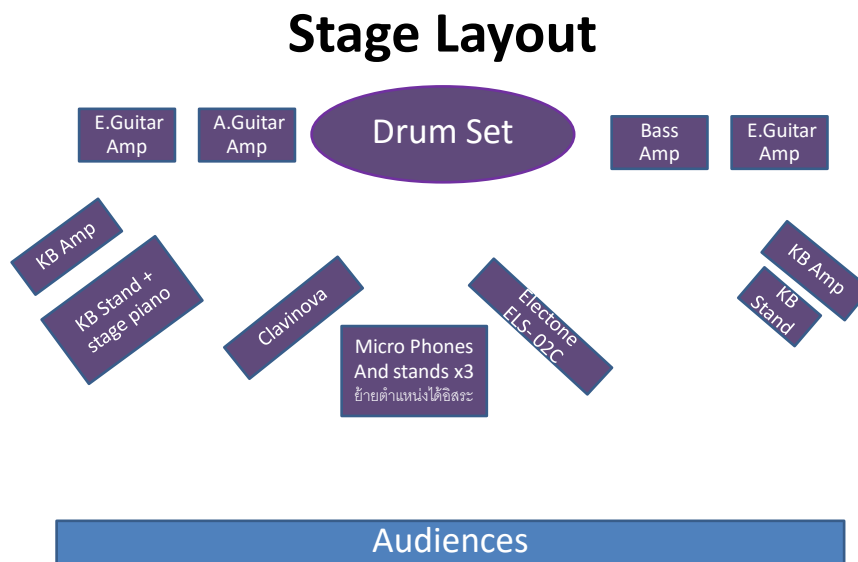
Stage Layout

E.Guitar Amp

A.Guitar Amp

Drum Set

Bass Amp

E.Guitar Amp

KB Amp

KB Stand + stage piano

Clavinova

Micro Phones And stands x3
ย้ายตำแหน่งได้อิสระ

Electone ELS-02C

KB Amp

KB Stand

Audiences